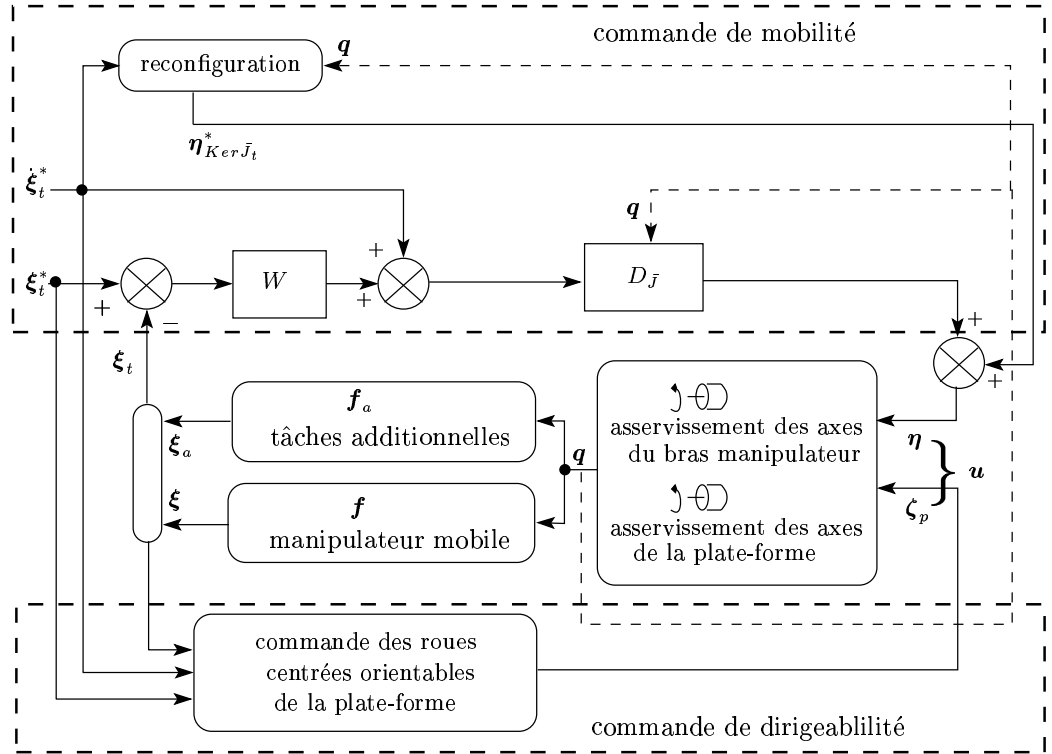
commande de mobilité

reconfiguration

$\boldsymbol{q}$

$\boldsymbol{\eta}^*_{Ker\bar{J}_t}$

$\dot{\boldsymbol{\xi}}^*_t$

$\boldsymbol{q}$

$\boldsymbol{\xi}^*_t$

$+$

$-$

$W$

$+$

$+$

$D_{\bar{J}}$

$+$

$+$

$\boldsymbol{\xi}_t$

$\boldsymbol{f}_a$
tâches additionnelles

$\boldsymbol{\xi}_a$

$\boldsymbol{\xi}$

$\boldsymbol{f}$
manipulateur mobile

$\boldsymbol{q}$

asservissement des axes du bras manipulateur

asservissement des axes de la plate-forme

$\boldsymbol{\eta}$

$\boldsymbol{\zeta}_p$

$\boldsymbol{u}$

commande des roues centrées orientables de la plate-forme

commande de dirigeablilité